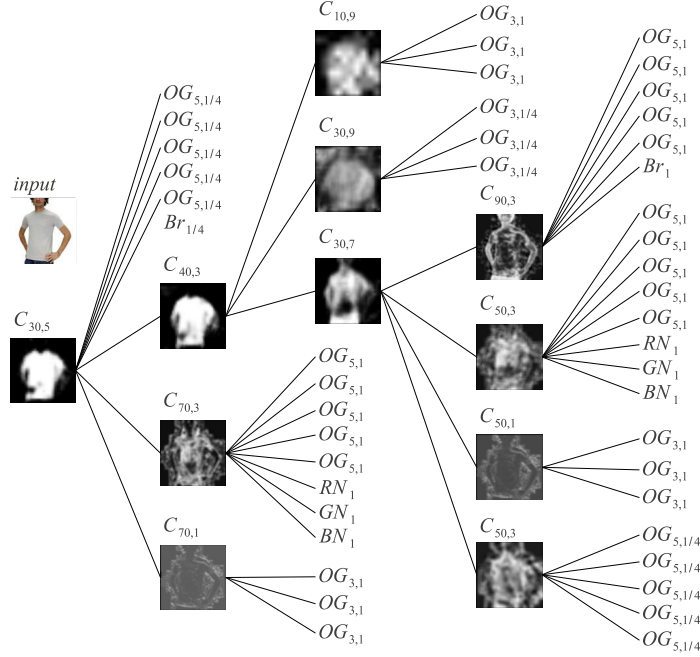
$C_{10,9}$
$OG_{3,1}$
$OG_{3,1}$
$OG_{3,1}$

$OG_{5,1/4}$
$OG_{5,1/4}$
$OG_{5,1/4}$
$OG_{5,1/4}$
$OG_{5,1/4}$
$Br_{1/4}$

$C_{30,9}$
$OG_{3,1/4}$
$OG_{3,1/4}$
$OG_{3,1/4}$

$OG_{5,1}$
$OG_{5,1}$
$OG_{5,1}$
$OG_{5,1}$
$OG_{5,1}$
$Br_{1}$

input

$C_{40,3}$

$C_{30,7}$

$C_{90,3}$

$OG_{5,1}$
$OG_{5,1}$
$OG_{5,1}$
$OG_{5,1}$
$OG_{5,1}$
$RN_{1}$
$GN_{1}$
$BN_{1}$

$C_{30,5}$

$C_{50,3}$

$C_{70,3}$
$OG_{5,1}$
$OG_{5,1}$
$OG_{5,1}$
$OG_{5,1}$
$OG_{5,1}$
$RN_{1}$
$GN_{1}$
$BN_{1}$

$C_{50,1}$
$OG_{3,1}$
$OG_{3,1}$
$OG_{3,1}$

$C_{70,1}$
$OG_{3,1}$
$OG_{3,1}$
$OG_{3,1}$

$C_{50,3}$
$OG_{5,1/4}$
$OG_{5,1/4}$
$OG_{5,1/4}$
$OG_{5,1/4}$
$OG_{5,1/4}$